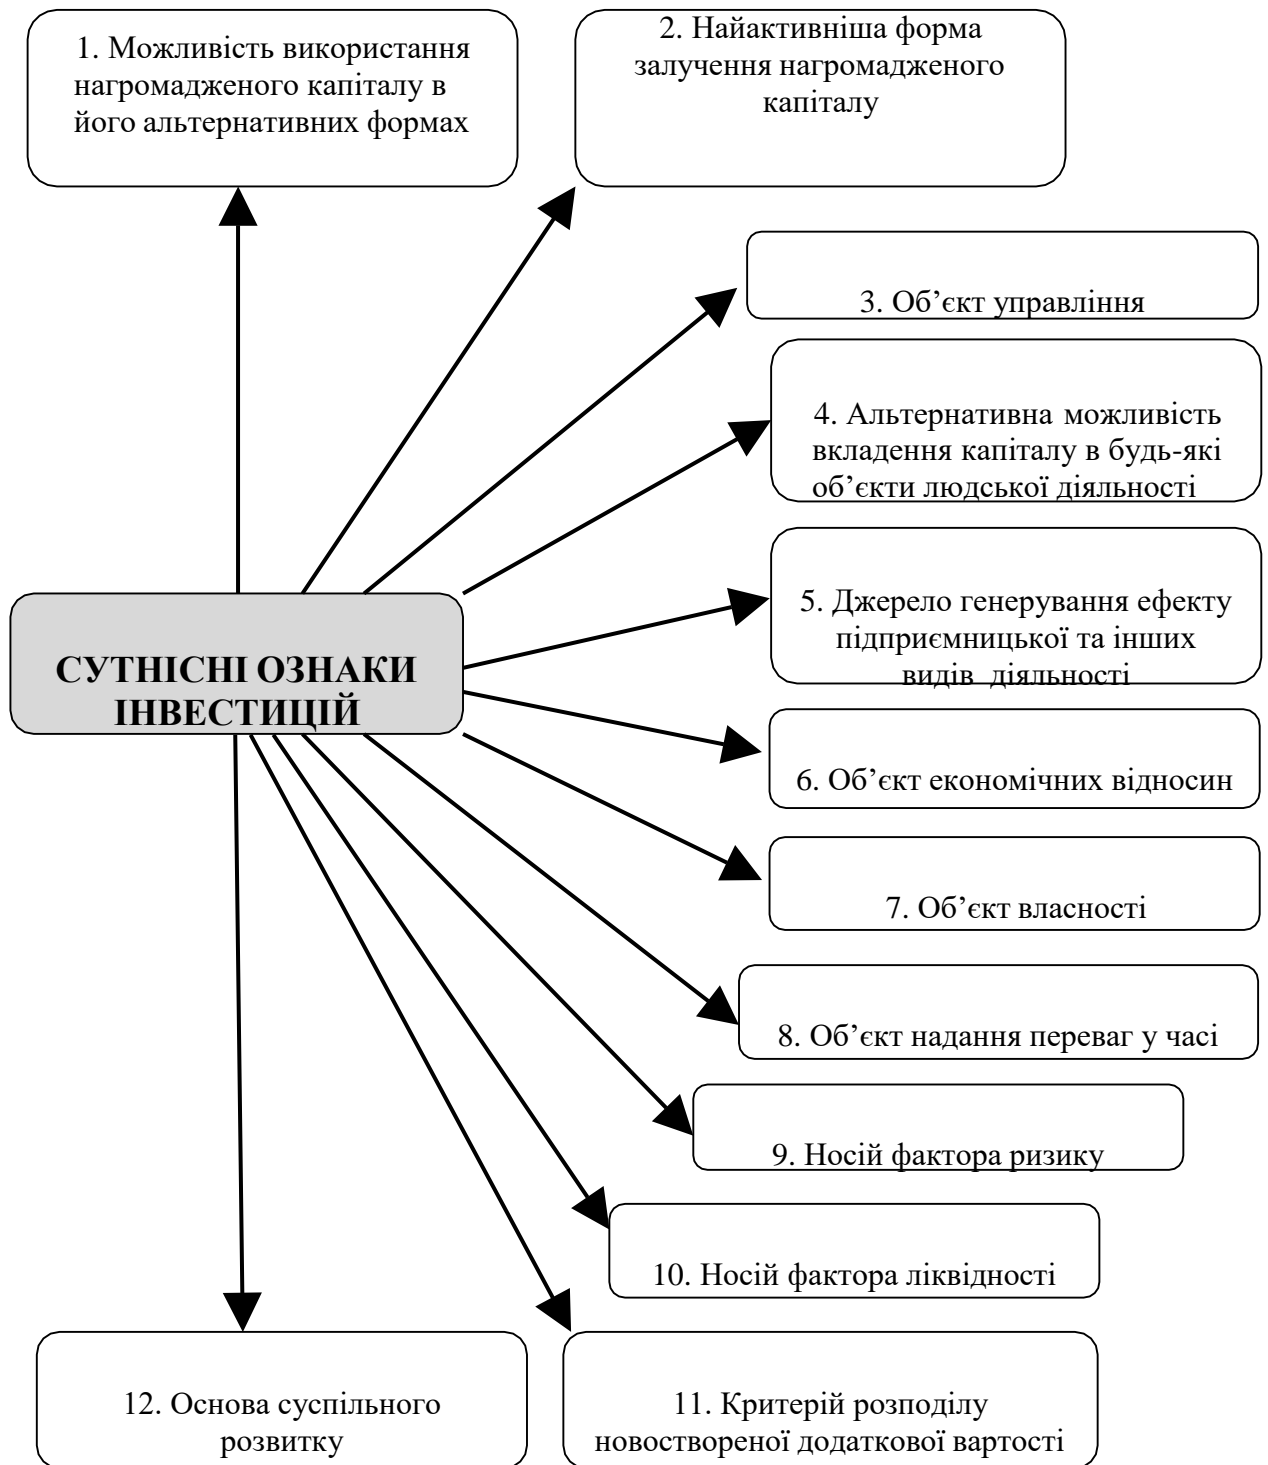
1. Можливість використання нагромадженого капіталу в його альтернативних формах

2. Найактивніша форма залучення нагромадженого капіталу

3. Об’єкт управління

4. Альтернативна можливість вкладення капіталу в будь-які об’єкти людської діяльності

СУТНІСНІ ОЗНАКИ ІНВЕСТИЦІЙ

5. Джерело генерування ефекту підприємницької та інших видів діяльності

6. Об’єкт економічних відносин

7. Об’єкт власності

8. Об’єкт надання переваг у часі

9. Носій фактора ризику

10. Носій фактора ліквідності

12. Основа суспільного розвитку

11. Критерій розподілу новоствореної додаткової вартості